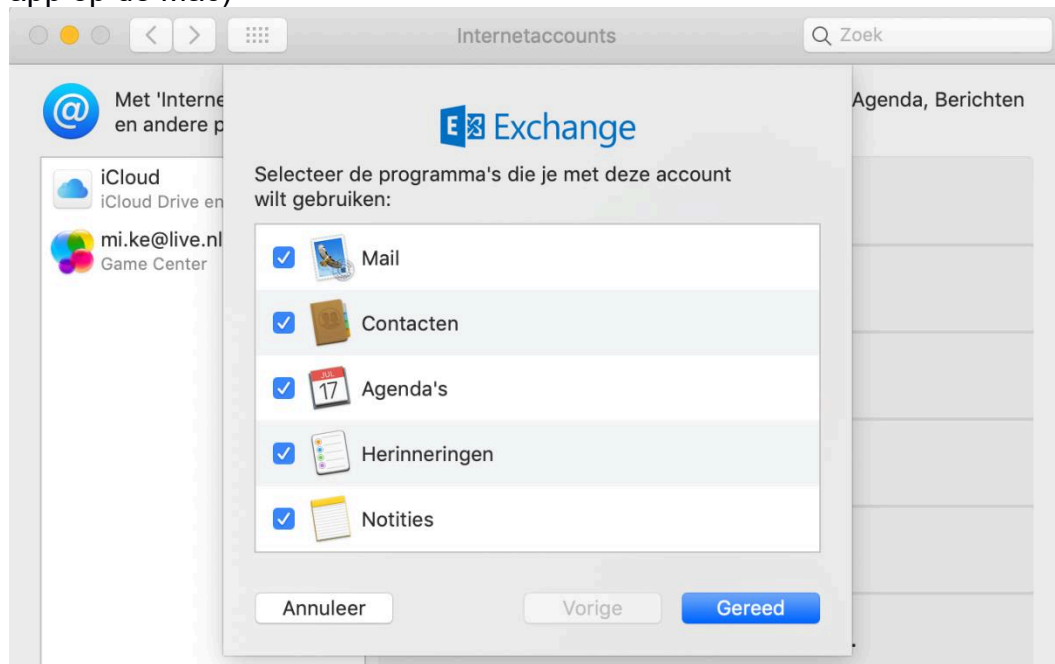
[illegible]

Internetaccounts

Zoek

Met 'Interne
en andere p

Agenda, Berichten

iCloud
iCloud Drive en

mi.ke@live.nl
Game Center

Exchange

Selecteer de programma's die je met deze account wilt gebruiken:

Mail

Contacten

JUL
17
Agenda's

Herinneringen

Notities

Annuleer

Vorige

Gereed